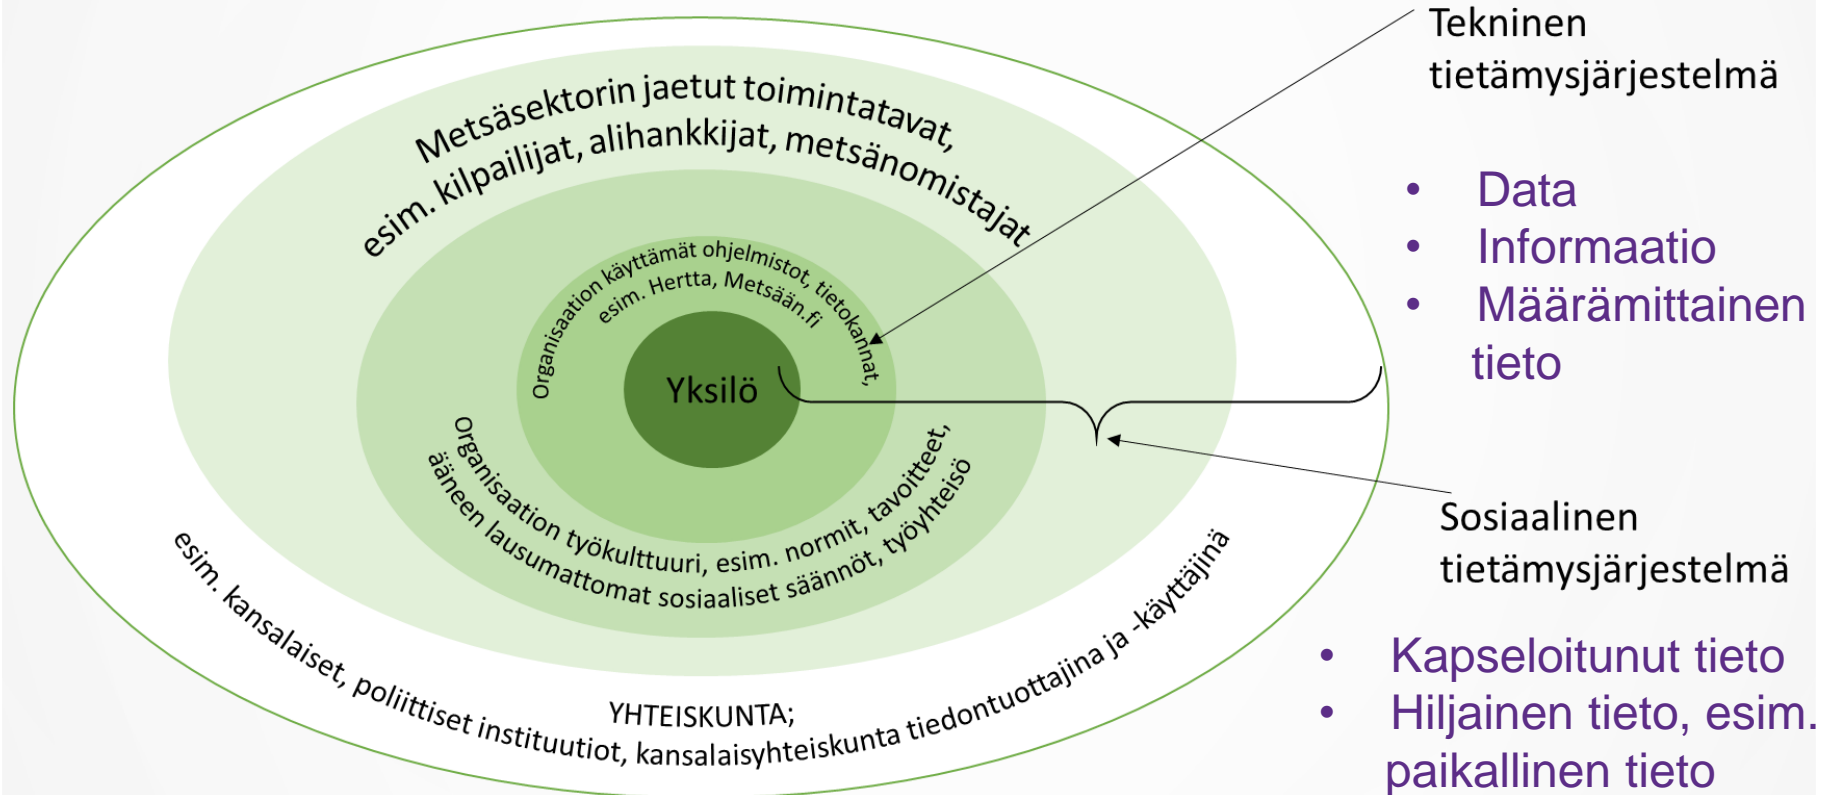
Metsäsektorin jaetut toimintatavat, esim. kilpailijat, alihankkijat, metsänomistajat

Organisaation käyttämät ohjelmistot, tietokannat, esim. Hertta, Metsään.fi

Yksilö

Organisaation työkulttuuri, esim. normit, tavoitteet, äänneen lausumattomat sosiaaliset säännöt, työyhteisö

YHTEISKUNTA;

esim. kansalaiset, poliittiset instituutiot, kansalaisyhteiskunta tiedontuottajina ja -käyttäjinä

Tekninen tietämysjärjestelmä

• Data
• Informaatio
• Määrämittainen tieto

Sosiaalinen tietämysjärjestelmä

• Kapseloitunut tieto
• Hiljainen tieto, esim. paikallinen tieto